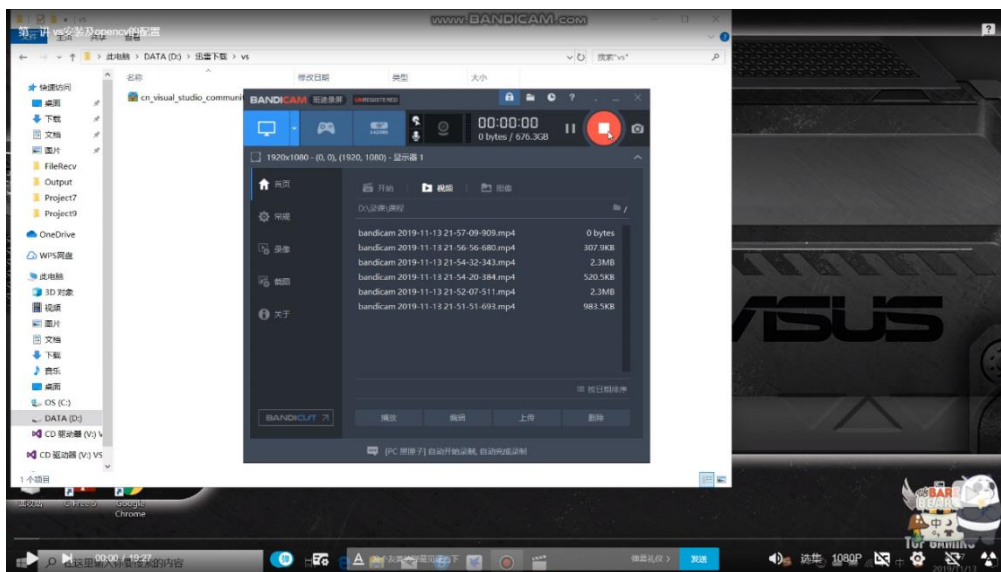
第一讲 vs安装及opencv的配置

www.BANDICAM.com

vs

主页 共享 查看

此电脑 > DATA (D:) > 迅雷下载 > vs

搜索"vs"

快速访问
桌面
下载
文档
图片
FileRecv
Output
Project7
Project9
OneDrive
WPS网盘
此电脑
3D 对象
视频
图片
文档
下载
音乐
桌面
OS (C:)
DATA (D:)
CD 驱动器 (V:) V
CD 驱动器 (V:) VS

名称 修改日期 类型 大小

cn_visual_studio_communi

1 个项目

BANDICAM 拒绝录屏 UNREGISTERED

00:00:00
0 bytes / 676.3GB

1920x1080 - (0, 0), (1920, 1080) - 显示器 1

首页
常规
录像
截图
关于

开始 视频 图像

D:\录像\课程

| | |
|---|---|
| bandicam 2019-11-13 21-57-09-909.mp4 | 0 bytes |
| bandicam 2019-11-13 21-56-56-680.mp4 | 307.9KB |
| bandicam 2019-11-13 21-54-32-343.mp4 | 2.3MB |
| bandicam 2019-11-13 21-54-20-384.mp4 | 520.5KB |
| bandicam 2019-11-13 21-52-07-511.mp4 | 2.3MB |
| bandicam 2019-11-13 21-51-51-693.mp4 | 983.5KB |

按日期排序

BANDICUT

播放 编辑 上传 删除

[PC 录屏子] 自动开始录制, 自动完成录制

ASUS

Google Chrome

在这里输入你要搜索的内容

00:00 / 19:27

发送

选集 1080P

2019/11/13